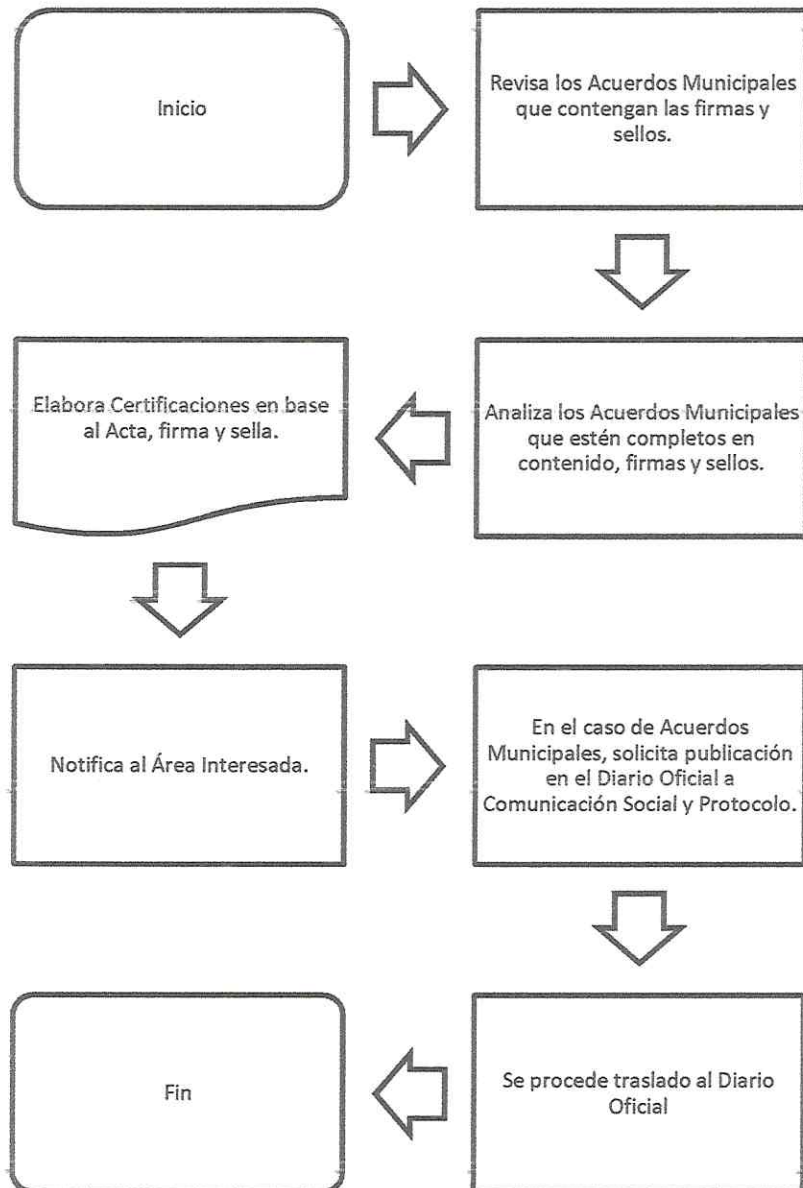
Inicio

Revisa los Acuerdos Municipales que contengan las firmas y sellos.

Analiza los Acuerdos Municipales que estén completos en contenido, firmas y sellos.

Elabora Certificaciones en base al Acta, firma y sella.

Notifica al Área Interesada.

En el caso de Acuerdos Municipales, solicita publicación en el Diario Oficial a Comunicación Social y Protocolo.

Se procede traslado al Diario Oficial

Fin